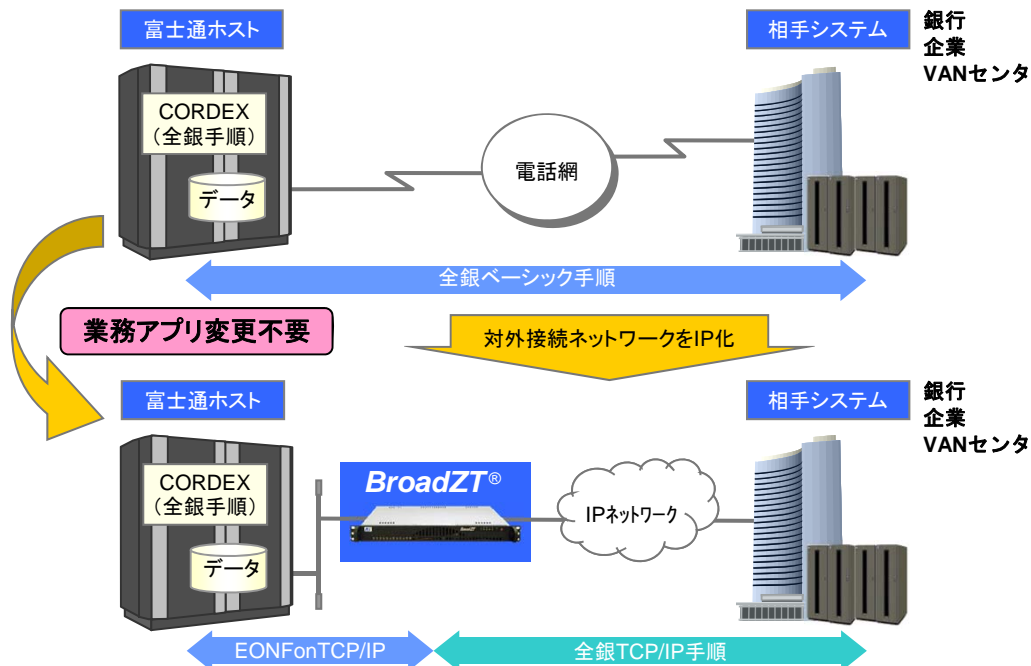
富士通ホスト

相手システム

銀行
企業
VANセンタ

CORDEX
（全銀手順）

データ

電話網

全銀ベーシック手順

業務アプリ変更不要

対外接続ネットワークをIP化

富士通ホスト

相手システム

銀行
企業
VANセンタ

CORDEX
（全銀手順）

データ

BroadZT®

IPﾈｯﾄﾜｰｸ

EONFonTCP/IP

全銀TCP/IP手順